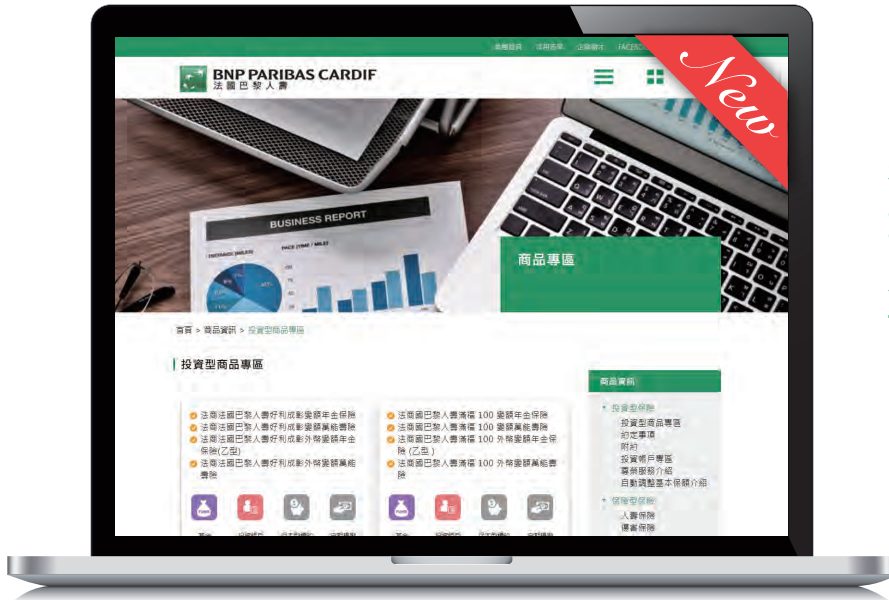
New

BNP PARIBAS CARDIF
法國巴黎人壽

BUSINESS REPORT

商品專區

首頁 > 商品資訊 > 投資型商品專區

投資型商品專區

法商法國巴黎人壽好利成影變額年金保險
法商法國巴黎人壽好利成影變額萬能壽險
法商法國巴黎人壽好利成影外幣變額年金保險(乙型)
法商法國巴黎人壽好利成影外幣變額萬能壽險

法商法國巴黎人壽滿福 100 變額年金保險
法商法國巴黎人壽滿福 100 變額萬能壽險
法商法國巴黎人壽滿福 100 外幣變額年金保險(乙型)
法商法國巴黎人壽滿福 100 外幣變額萬能壽險

商品資訊
投資型保險
投資型商品專區
約定事項
附約
投資帳戶專區
線上服務介紹
自動調整基本保額介紹
傳統型保險
人壽保險
還本保險